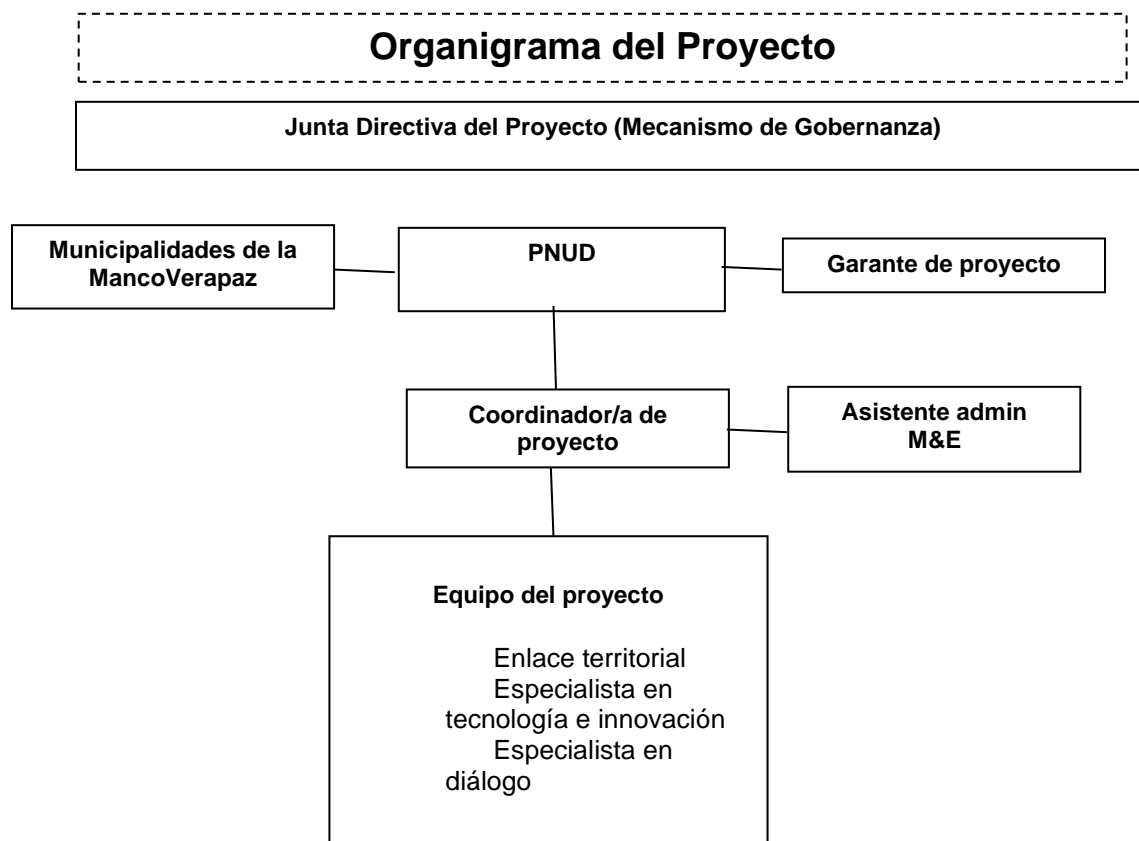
Organigrama del Proyecto

Junta Directiva del Proyecto (Mecanismo de Gobernanza)

Municipalidades de la MancoVerapaz

PNUD

Garante de proyecto

Coordinador/a de proyecto

Asistente admin M&E

Equipo del proyecto

Enlace territorial
Especialista en tecnología e innovación
Especialista en diálogo